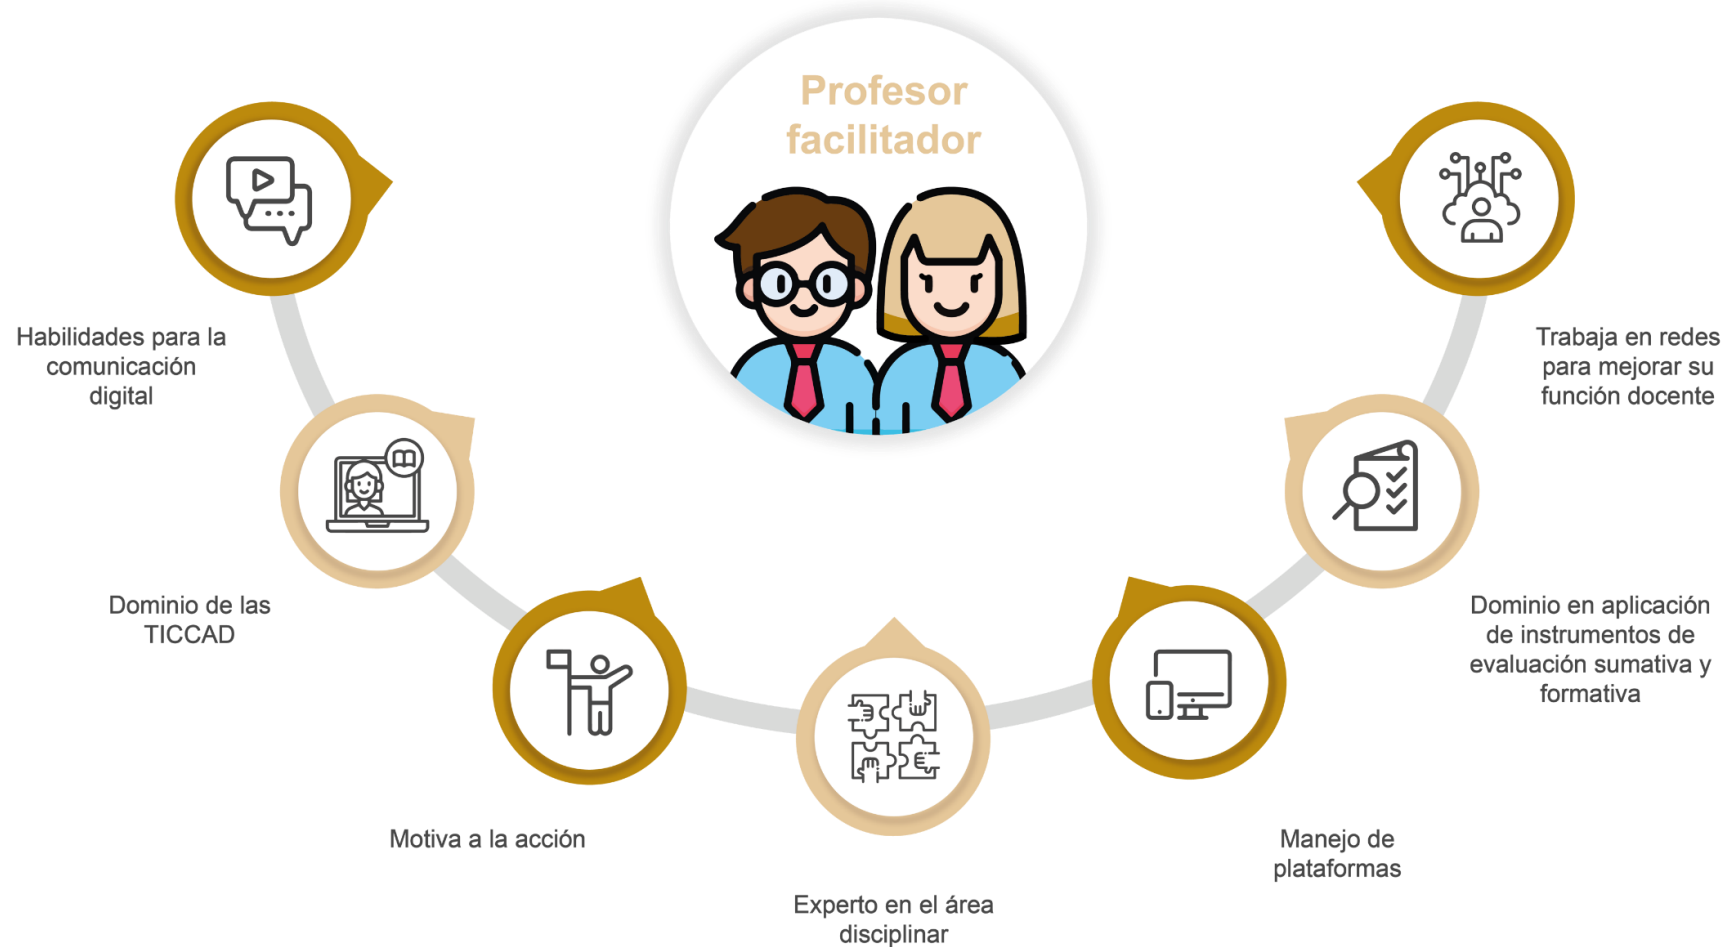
Profesor facilitador

Habilidades para la comunicación digital

Dominio de las TICCAD

Motiva a la acción

Experto en el área disciplinar

Manejo de plataformas

Dominio en aplicación de instrumentos de evaluación sumativa y formativa

Trabaja en redes para mejorar su función docente